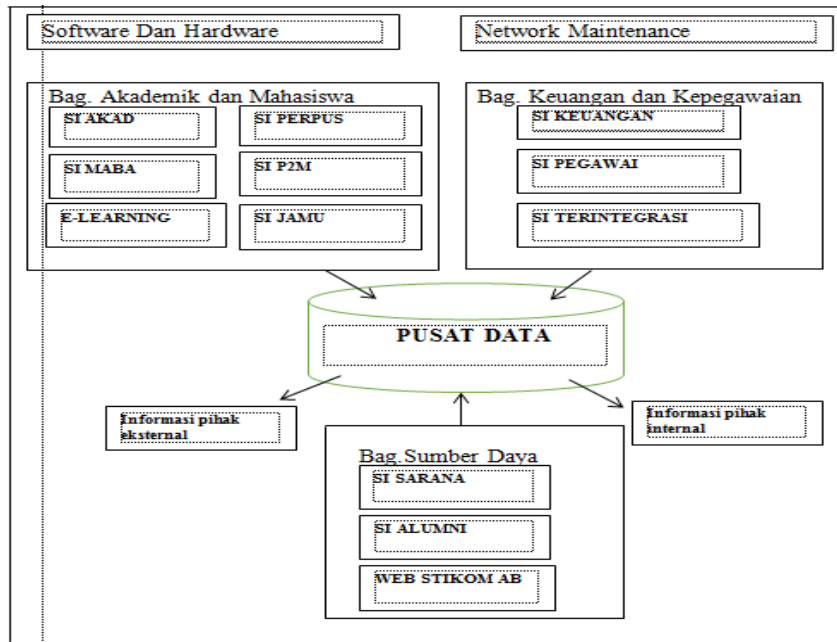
Software Dan Hardware

Network Maintenance

Bag. Akademik dan Mahasiswa

SI AKAD

SI PERPUS

SI MABA

SI P2M

E-LEARNING

SI JAMU

Bag. Keuangan dan Kepegawaian

SI KEUANGAN

SI PEGAWAI

SI TERINTEGRASI

PUSAT DATA

Informasi pihak eksternal

Informasi pihak internal

Bag.Sumber Daya

SI SARANA

SI ALUMNI

WEB STIKOM AB